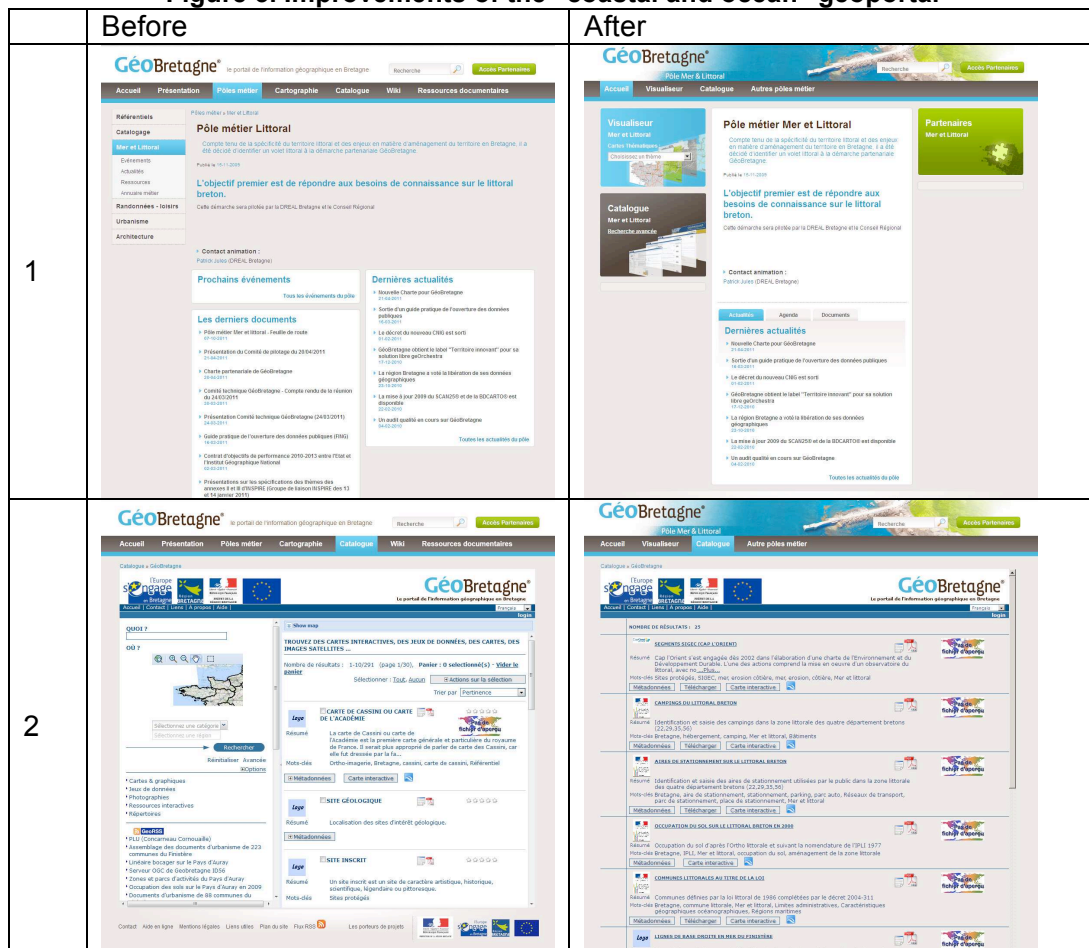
Figure 3: Improvements of the "coastal and ocean" geoportal

|   | Before | After |
|---|---|---|
| 1 | GéoBretagne le portail de l'information géographique en Bretagne. Recherche. Accès Partenaires. Accueil. Présentation. Pôles métier. Cartographie. Catalogue. Wiki. Ressources documentaires. Référentiels. Catalogage. Mer et Littoral. Evénements. Actualités. Ressources. Annuaire métier. Randonnées - loisirs. Urbanisme. Architecture. Pôle métier Littoral. L'objectif premier est de répondre aux besoins de connaissance sur le littoral breton. Contact animation : Patrick Jules (DREAL Bretagne). Prochains événements. Tous les événements du pôle. Dernières actualités. Nouvelle Charte pour GéoBretagne. Le décret du nouveau CNIG est sorti. La région Bretagne a voté la libération de ses données géographiques. Un audit qualité en cours sur GéoBretagne. Toutes les actualités du pôle. Les derniers documents. Pôle métier Mer et littoral - Feuille de route. Présentation du Comité de pilotage du 20/04/2011. Charte partenariale de GéoBretagne. Comité technique GéoBretagne - Compte rendu de la réunion du 24/03/2011. Présentation Comité technique GéoBretagne (24/03/2011). Guide pratique de l'ouverture des données publiques (RNG). Contrat d'objectifs de performance 2010-2013 entre l'Etat et l'Institut Géographique National. | GéoBretagne Pôle Mer & Littoral. Recherche. Accès Partenaires. Accueil. Visualiseur. Catalogue. Autres pôles métier. Visualiseur Mer et Littoral. Cartes thématiques. Choisissez un thème. Catalogue Mer et Littoral. Recherche avancée. Pôle métier Mer et Littoral. L'objectif premier est de répondre aux besoins de connaissance sur le littoral breton. Contact animation : Patrick Jules (DREAL Bretagne). Partenaires Mer et Littoral. Actualités. Agenda. Documents. Dernières actualités. Nouvelle Charte pour GéoBretagne. Sortie d'un guide pratique de l'ouverture des données publiques. Le décret du nouveau CNIG est sorti. GéoBretagne obtient le label "Territoire innovant" pour sa solution libre geOrchestra. La région Bretagne a voté la libération de ses données géographiques. La mise à jour 2009 du SCAN25® et de la BDCARTO® est disponible. Un audit qualité en cours sur GéoBretagne. Toutes les actualités du pôle. |
| 2 | GéoBretagne le portail de l'information géographique en Bretagne. Recherche. Accès Partenaires. Accueil. Présentation. Pôles métier. Cartographie. Catalogue. Wiki. Ressources documentaires. QUOI ? OÙ ? Rechercher. Réinitialiser. Avancée. Options. TROUVEZ DES CARTES INTERACTIVES, DES JEUX DE DONNÉES, DES CARTES, DES IMAGES SATELLITES ... Nombre de résultats : 1-10/291 (page 1/30). Panier : 0 sélectionné(s) - Vider le panier. Sélectionner : Tout, Aucun. Actions sur la sélection. Trier par Pertinence. CARTE DE CASSINI OU CARTE DE L'ACADÉMIE. Résumé. Mots-clés. Métadonnées. Carte interactive. SITE GÉOLOGIQUE. Localisation des sites d'intérêt géologique. SITE INSCRIT. Sites protégés. Contact. Aide en ligne. Mentions légales. Liens utiles. Plan du site. Flux RSS. Les porteurs de projets. | GéoBretagne Pôle Mer & Littoral. Recherche. Accès Partenaires. Accueil. Visualiseur. Catalogue. Autres pôles métier. NOMBRE DE RÉSULTATS : 25. SEGMENTS SIGEC (CAP L'ORIENT). CAMPINGS DU LITTORAL BRETON. AIRES DE STATIONNEMENT SUR LE LITTORAL BRETON. OCCUPATION DU SOL SUR LE LITTORAL BRETON EN 2000. COMMUNES LITTORALES AU TITRE DE LA LOI. LIGNES DE BASE DROITE EN MER DU FINISTÈRE. Métadonnées. Télécharger. Carte interactive. |